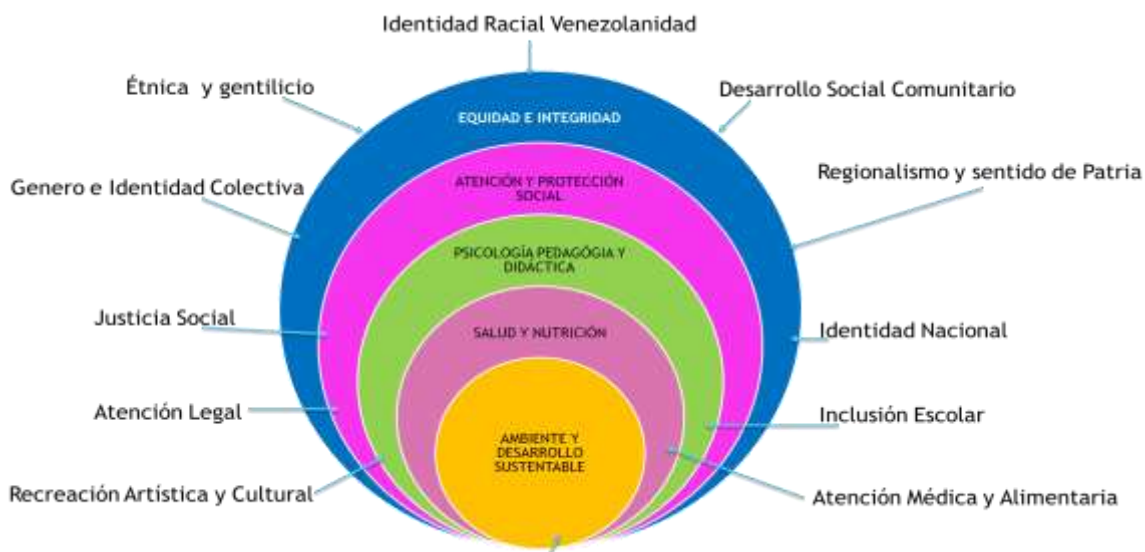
Identidad Racial Venezolanidad

Étnica y gentilicio

Desarrollo Social Comunitario

EQUIDAD E INTEGRIDAD

Genero e Identidad Colectiva

ATENCIÓN Y PROTECCIÓN SOCIAL

Regionalismo y sentido de Patria

PSICOLOGÍA PEDAGÓGIA Y DIDACTICA

Justicia Social

SALUD Y NUTRICIÓN

Identidad Nacional

Atención Legal

AMBIENTE Y DESARROLLO SUSTENTABLE

Inclusión Escolar

Recreación Artística y Cultural

Atención Médica y Alimentaria